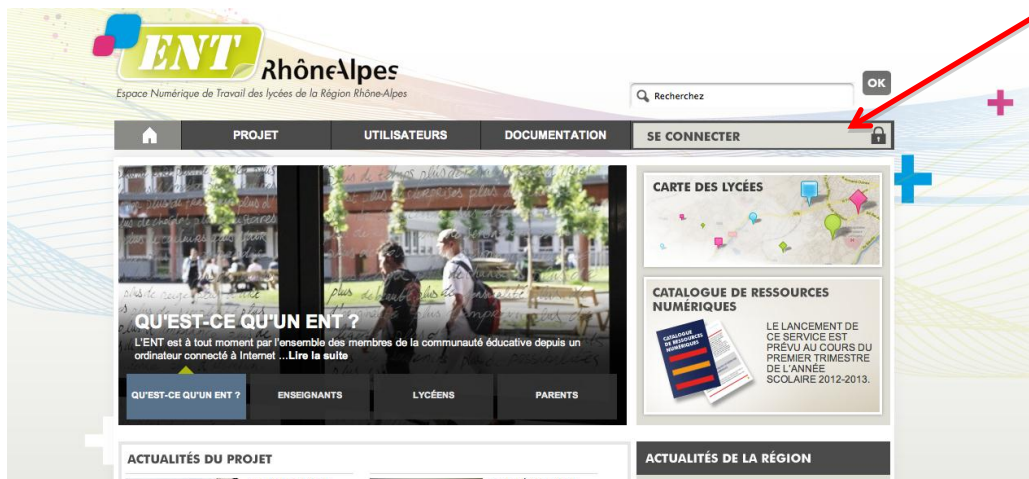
ENT RhôneAlpes
Espace Numérique de Travail des lycées de la Région Rhône-Alpes

Recherchez
OK

PROJET
UTILISATEURS
DOCUMENTATION
SE CONNECTER

QU'EST-CE QU'UN ENT ?
L'ENT est à tout moment par l'ensemble des membres de la communauté éducative depuis un ordinateur connecté à Internet ...Lire la suite

QU'EST-CE QU'UN ENT ?
ENSEIGNANTS
LYCÉENS
PARENTS

CARTE DES LYCÉES

CATALOGUE DE RESSOURCES NUMÉRIQUES
CATALOGUE DE RESSOURCES NUMÉRIQUES
LE LANCEMENT DE CE SERVICE EST PRÉVU AU COURS DU PREMIER TRIMESTRE DE L'ANNÉE SCOLAIRE 2012-2013.

ACTUALITÉS DU PROJET

ACTUALITÉS DE LA RÉGION